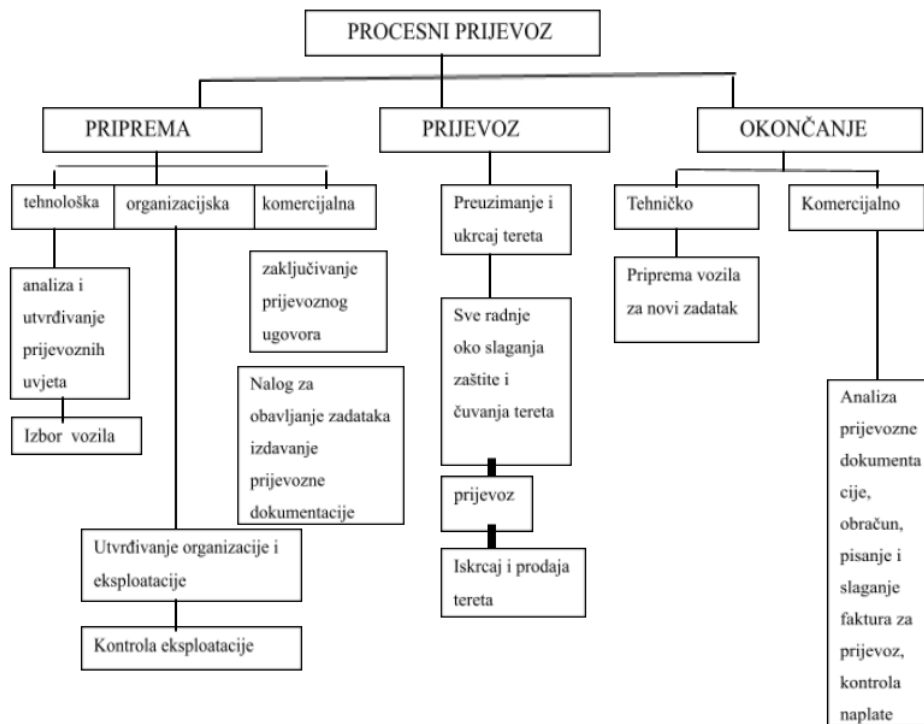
PROCESNI PRIJEVOZ

PRIPREMA

PRIJEVOZ

OKONČANJE

tehnološka

organizacijska

komercijalna

Preuzimanje i ukrcaj tereta

Tehničko

Komercijalno

analiza i utvrđivanje prijevoznih uvjeta

Izbor vozila

zaključivanje prijevoznog ugovora

Nalog za obavljanje zadataka izdavanje prijevozne dokumentacije

Sve radnje oko slaganja zaštite i čuvanja tereta

prijevoz

Iskrcaj i prodaja tereta

Priprema vozila za novi zadatak

Analiza prijevozne dokumentacije, obračun, pisanje i slaganje faktura za prijevoz, kontrola naplate

Utvrđivanje organizacije i eksploatacije

Kontrola eksploatacije